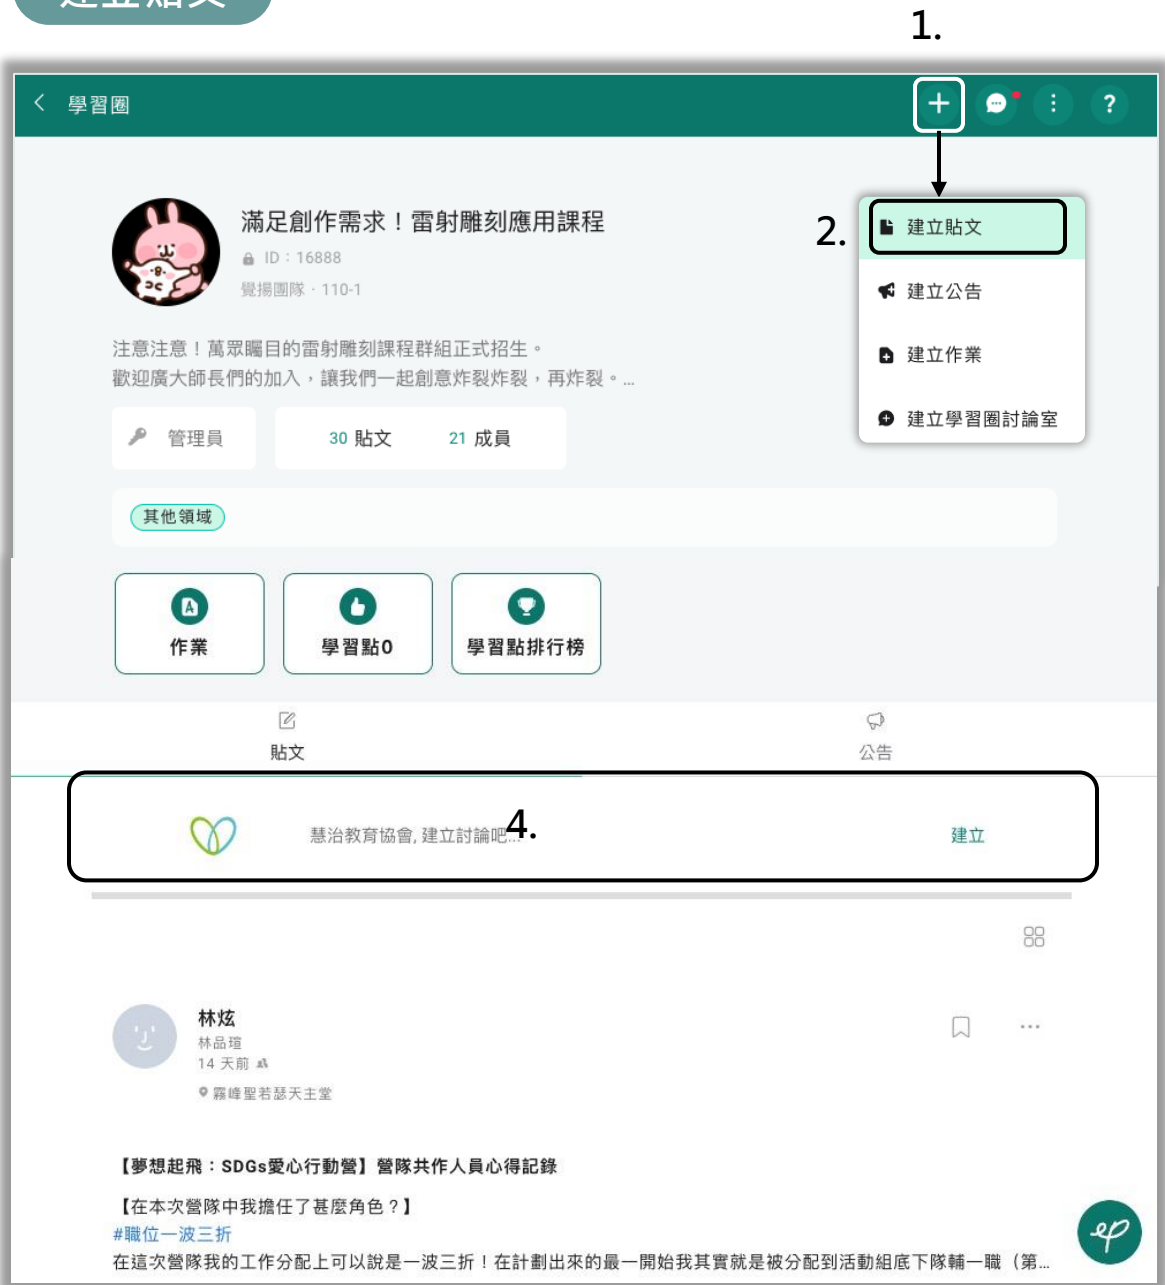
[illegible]

1.

學習圈

+

?

滿足創作需求！雷射雕刻應用課程

ID：16888

覺揚團隊・110-1

注意注意！萬眾矚目的雷射雕刻課程群組正式招生。
歡迎廣大師長們的加入，讓我們一起創意炸裂炸裂，再炸裂。...

管理員

30 貼文　21 成員

其他領域

2.

建立貼文

建立公告

建立作業

建立學習圈討論室

作業

學習點0

學習點排行榜

貼文

公告

慧治教育協會, 建立討論吧...

4.

建立

林炫

林品瑄

14 天前

霧峰聖若瑟天主堂

【夢想起飛：SDGs愛心行動營】營隊共作人員心得記錄

【在本次營隊中我擔任了甚麼角色？】

#職位一波三折

在這次營隊我的工作分配上可以說是一波三折！在計劃出來的最一開始我其實就是被分配到活動組底下隊輔一職（第...